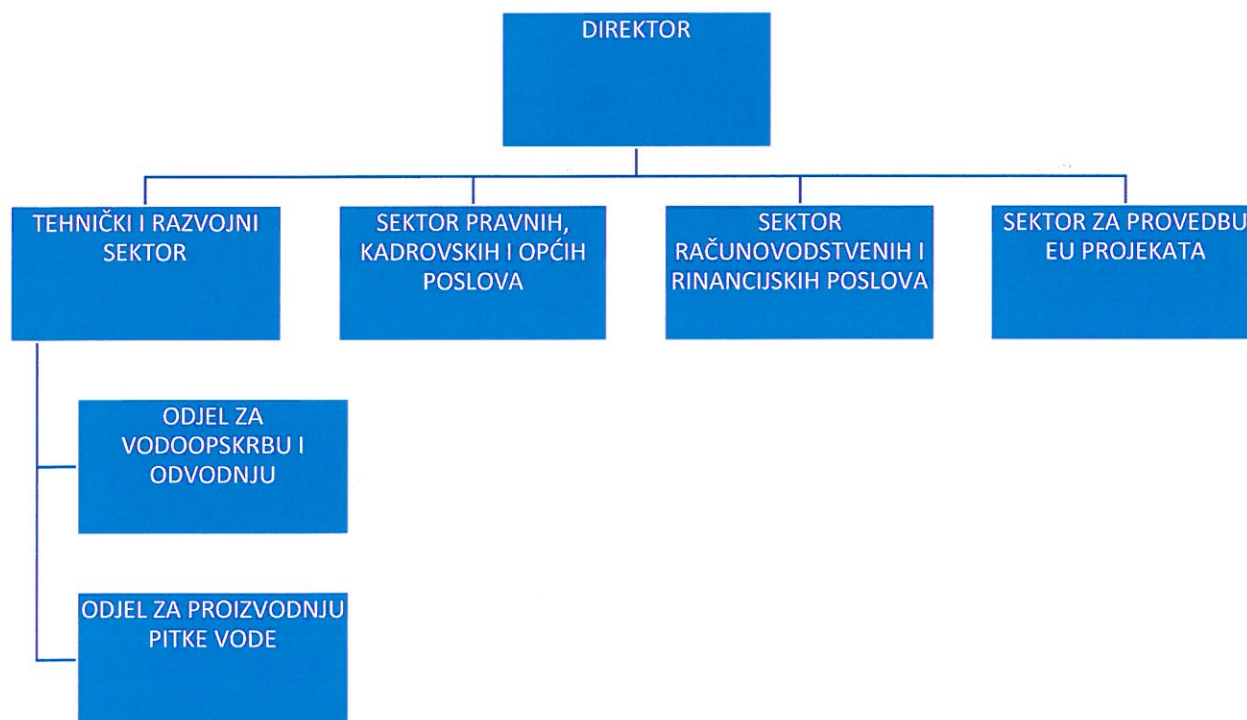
DIREKTOR

TEHNIČKI I RAZVOJNI SEKTOR

SEKTOR PRAVNIH, KADROVSKIH I OPĆIH POSLOVA

SEKTOR RAČUNOVODSTVENIH I RINANCIJSKIH POSLOVA

SEKTOR ZA PROVEDBU EU PROJEKATA

ODJEL ZA VODOOPSKRBU I ODVODNJU

ODJEL ZA PROIZVODNJU PITKE VODE